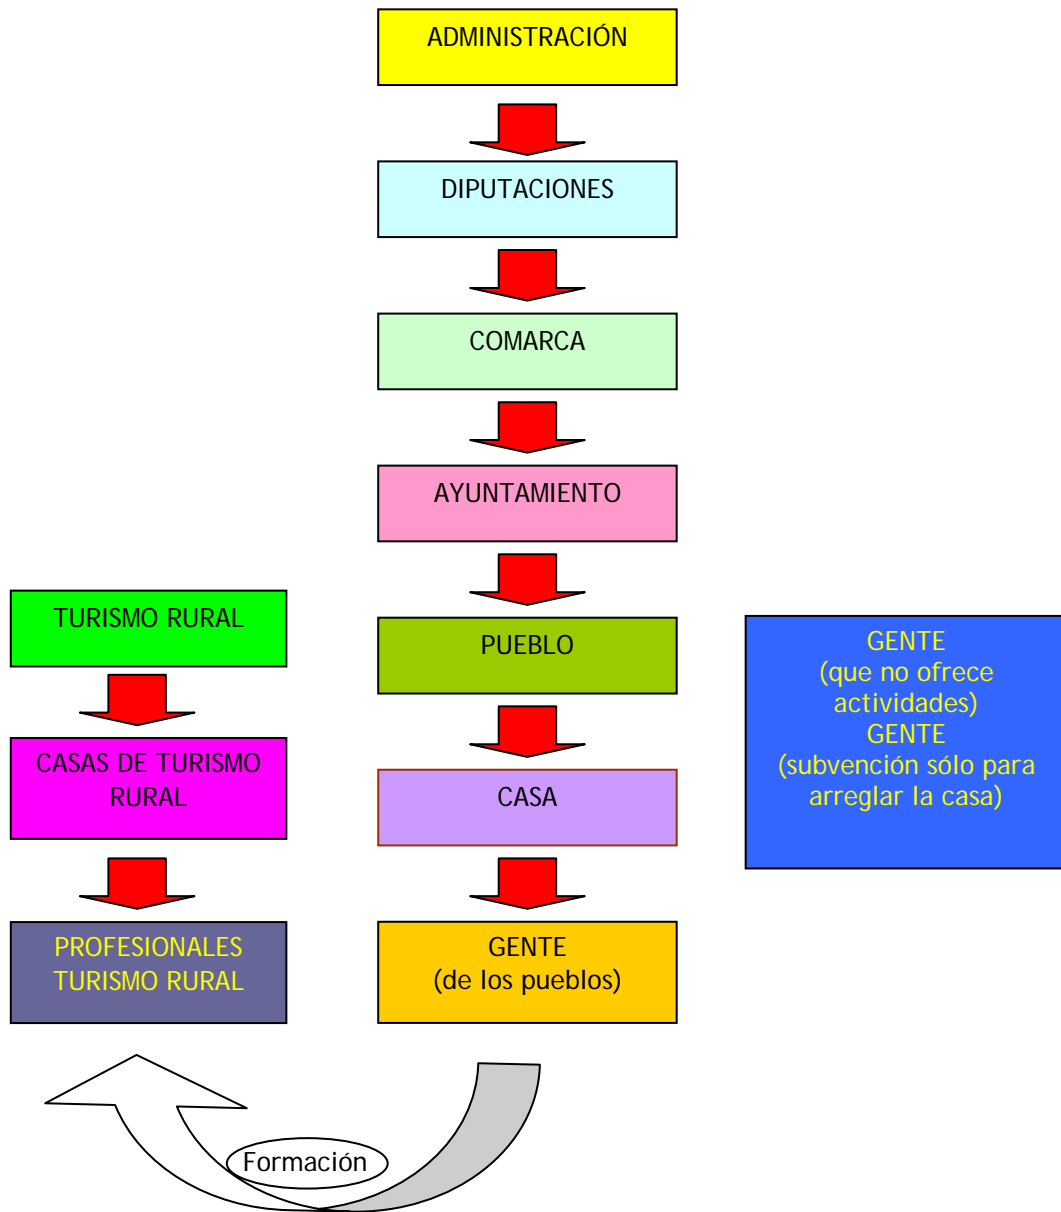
ADMINISTRACIÓN

DIPUTACIONES

COMARCA

AYUNTAMIENTO

TURISMO RURAL

PUEBLO

GENTE
(que no ofrece actividades)
GENTE
(subvención sólo para arreglar la casa)

CASAS DE TURISMO RURAL

CASA

PROFESIONALES TURISMO RURAL

GENTE
(de los pueblos)

Formación